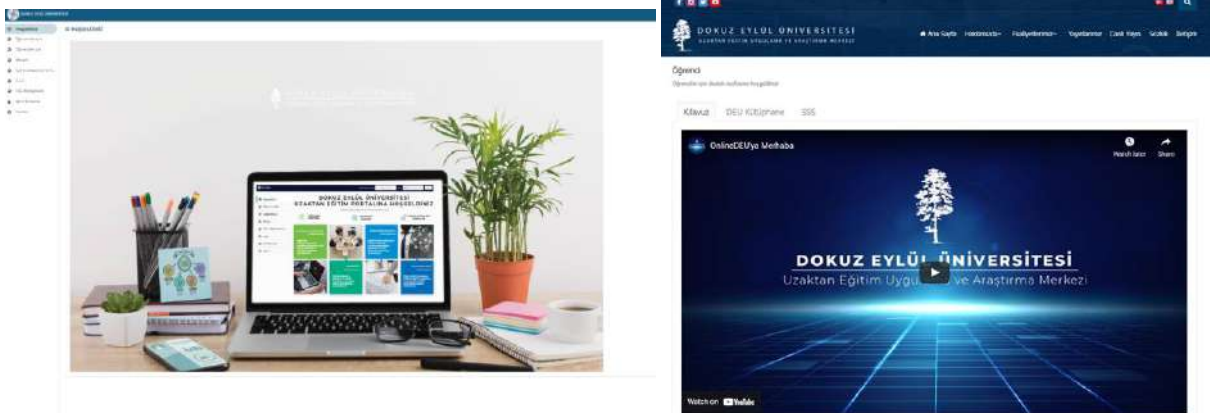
DOKUZ EYLÜL ÜNİVERSİTESİ
UZAKTAN EĞİTİM UYGULAMA VE ARAŞTIRMA MERKEZİ

Ana Sayfa Hakkımızda Faaliyetlerimiz Yayınlarımız Canlı Yayın Sözlük İletişim

Öğrenci

Kılavuz DEU Kütüphane SSS

OnlineDEU'ya Merhaba

Watch later Share

DOKUZ EYLÜL ÜNİVERSİTESİ
Uzaktan Eğitim Uygu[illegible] ve Araştırma Merkezi

Watch on YouTube

DOKUZ EYLÜL ÜNİVERSİTESİ
UZAKTAN EĞİTİM PORTALINA HOŞGELDİNİZ